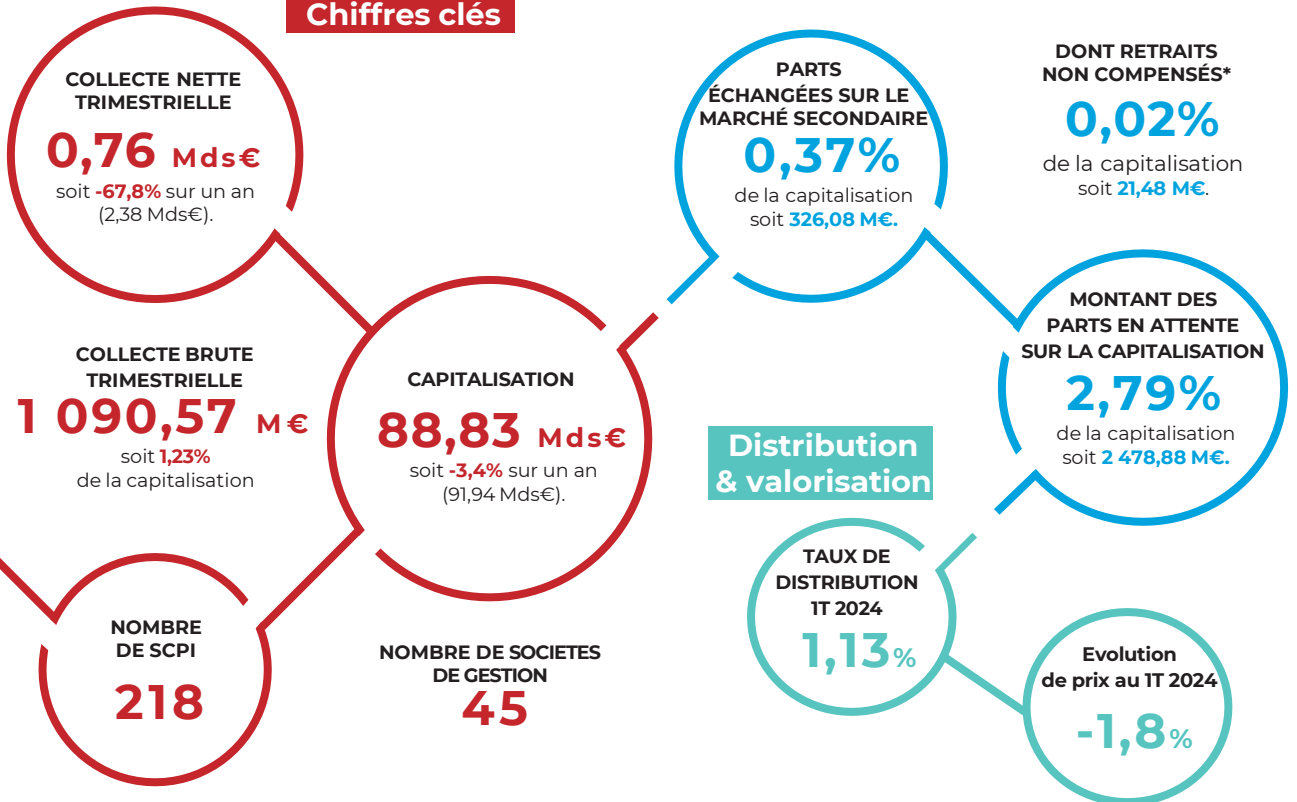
Chiffres clés

COLLECTE NETTE TRIMESTRIELLE
0,76 Mds€
soit -67,8% sur un an (2,38 Mds€).

COLLECTE BRUTE TRIMESTRIELLE
1 090,57 M€
soit 1,23% de la capitalisation

CAPITALISATION
88,83 Mds€
soit -3,4% sur un an (91,94 Mds€).

NOMBRE DE SCPI
218

NOMBRE DE SOCIETES DE GESTION
45

PARTS ÉCHANGÉES SUR LE MARCHÉ SECONDAIRE
0,37%
de la capitalisation soit 326,08 M€.

DONT RETRAITS NON COMPENSÉS*
0,02%
de la capitalisation soit 21,48 M€.

MONTANT DES PARTS EN ATTENTE SUR LA CAPITALISATION
2,79%
de la capitalisation soit 2 478,88 M€.

Distribution & valorisation

TAUX DE DISTRIBUTION 1T 2024
1,13%

Evolution de prix au 1T 2024
-1,8%